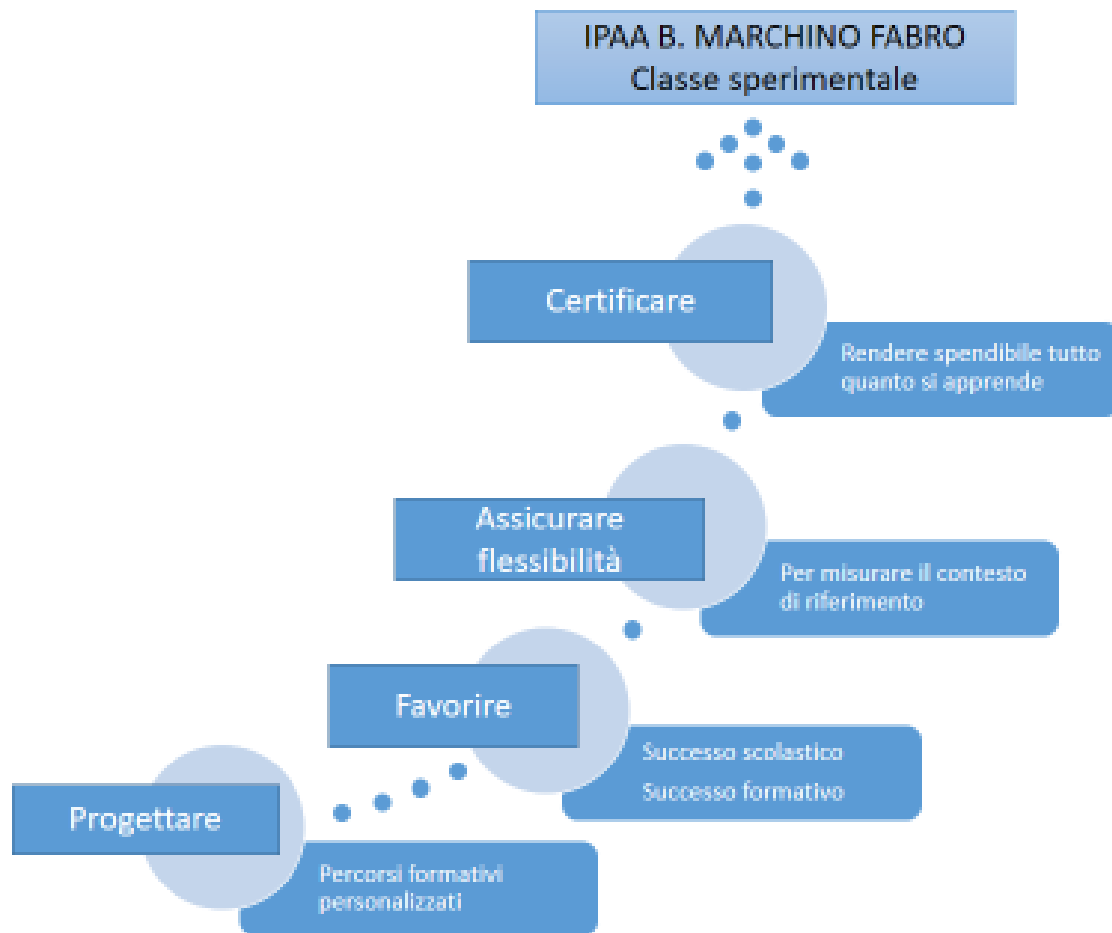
IPAA B. MARCHINO FABRO
Classe sperimentale

Certificare

Rendere spendibile tutto quanto si apprende

Assicurare flessibilità

Per misurare il contesto di riferimento

Favorire

Successo scolastico

Successo formativo

Progettare

Percorsi formativi personalizzati